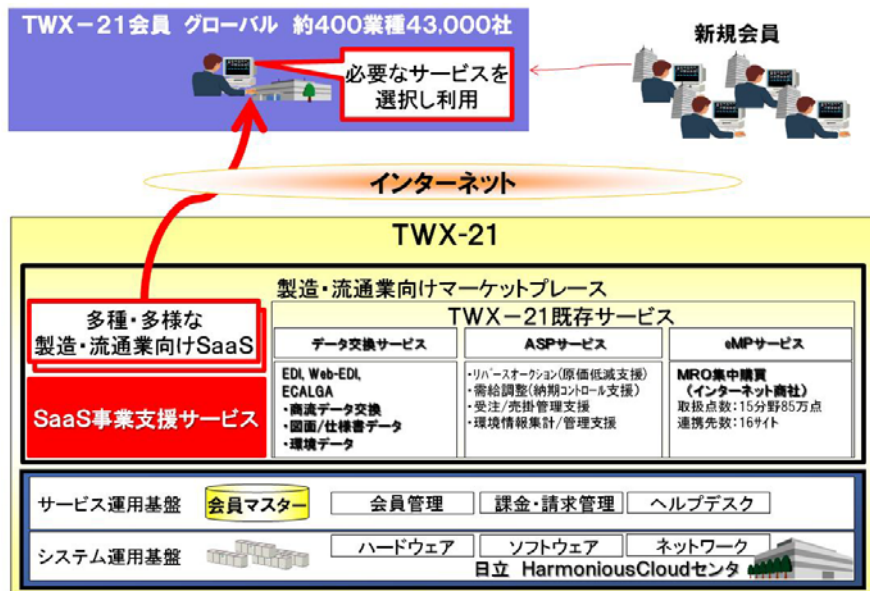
TWX－21会員 グローバル 約400業種43,000社

必要なサービスを選択し利用

新規会員

インターネット

TWX-21

製造・流通業向けマーケットプレース

多種・多様な製造・流通業向けSaaS

SaaS事業支援サービス

TWX－21既存サービス

データ交換サービス

EDI, Web-EDI, ECALGA
・商流データ交換
・図面/仕様書データ
・環境データ

ASPサービス

・リバースオークション(原価低減支援)
・需給調整(納期コントロール支援)
・受注/売掛管理支援
・環境情報集計/管理支援

eMPサービス

MRO集中購買
（インターネット商社）
取扱点数：15分野85万点
連携先数：16サイト

サービス運用基盤　会員マスター　会員管理　課金・請求管理　ヘルプデスク

システム運用基盤　ハードウェア　ソフトウェア　ネットワーク

日立 HarmoniousCloudセンタ